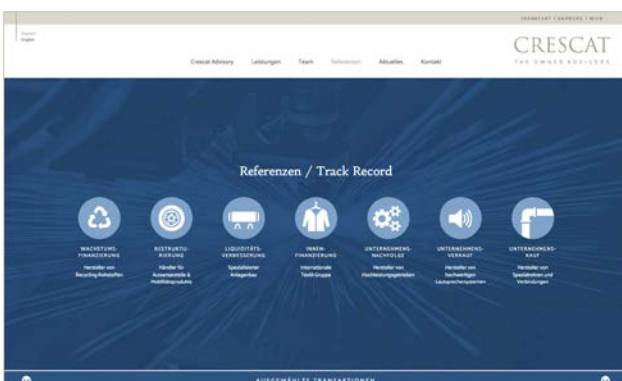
FRANKFURT | HAMBURG | WIEN

Deutsch
English

CRESCAT
THE OWNER ADVISORS

Crescat Advisory Leistungen Team Referenzen Aktuelles Kontakt

Referenzen / Track Record

WACHSTUMS-FINANZIERUNG
Hersteller von Recycling-Rohstoffen

RESTRUKTU-RIERUNG
Händler für Autoersatzteile & Mobilitätsprodukte

LIQUIDITÄTS-VERBESSERUNG
Spezialisierter Anlagenbau

INNEN-FINANZIERUNG
Internationale Textil-Gruppe

UNTERNEHMENS-NACHFOLGE
Hersteller von Hochleistungsgetrieben

UNTERNEHMENS-VERKAUF
Hersteller von hochwertigen Lautsprechersystemen

UNTERNEHMENS-KAUF
Hersteller von Spezialrohren und Verbindungen

AUSGEWÄHLTE TRANSAKTIONEN